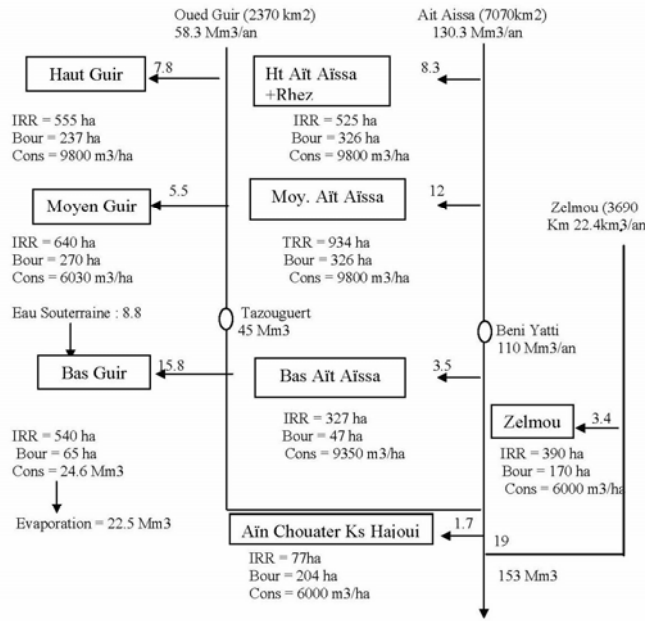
Oued Guir (2370 km2)
58.3 Mm3/an

Ait Aissa (7070km2)
130.3 Mm3/an

Haut Guir

7.8

Ht Aït Aïssa +Rhez

8.3

IRR = 555 ha
Bour = 237 ha
Cons = 9800 m3/ha

IRR = 525 ha
Bour = 326 ha
Cons = 9800 m3/ha

Moyen Guir

5.5

Moy. Aït Aïssa

12

Zelmou (3690 Km 22.4km3/an

IRR = 640 ha
Bour = 270 ha
Cons = 6030 m3/ha

TRR = 934 ha
Bour = 326 ha
Cons = 9800 m3/ha

Eau Souterraine : 8.8

Tazouguert
45 Mm3

Beni Yatti
110 Mm3/an

Bas Guir

15.8

Bas Aït Aïssa

3.5

IRR = 327 ha
Bour = 47 ha
Cons = 9350 m3/ha

Zelmou

3.4

IRR = 540 ha
Bour = 65 ha
Cons = 24.6 Mm3

IRR = 390 ha
Bour = 170 ha
Cons = 6000 m3/ha

Evaporation = 22.5 Mm3

Aïn Chouater Ks Haioui

1.7

19

IRR = 77ha
Bour = 204 ha
Cons = 6000 m3/ha

153 Mm3